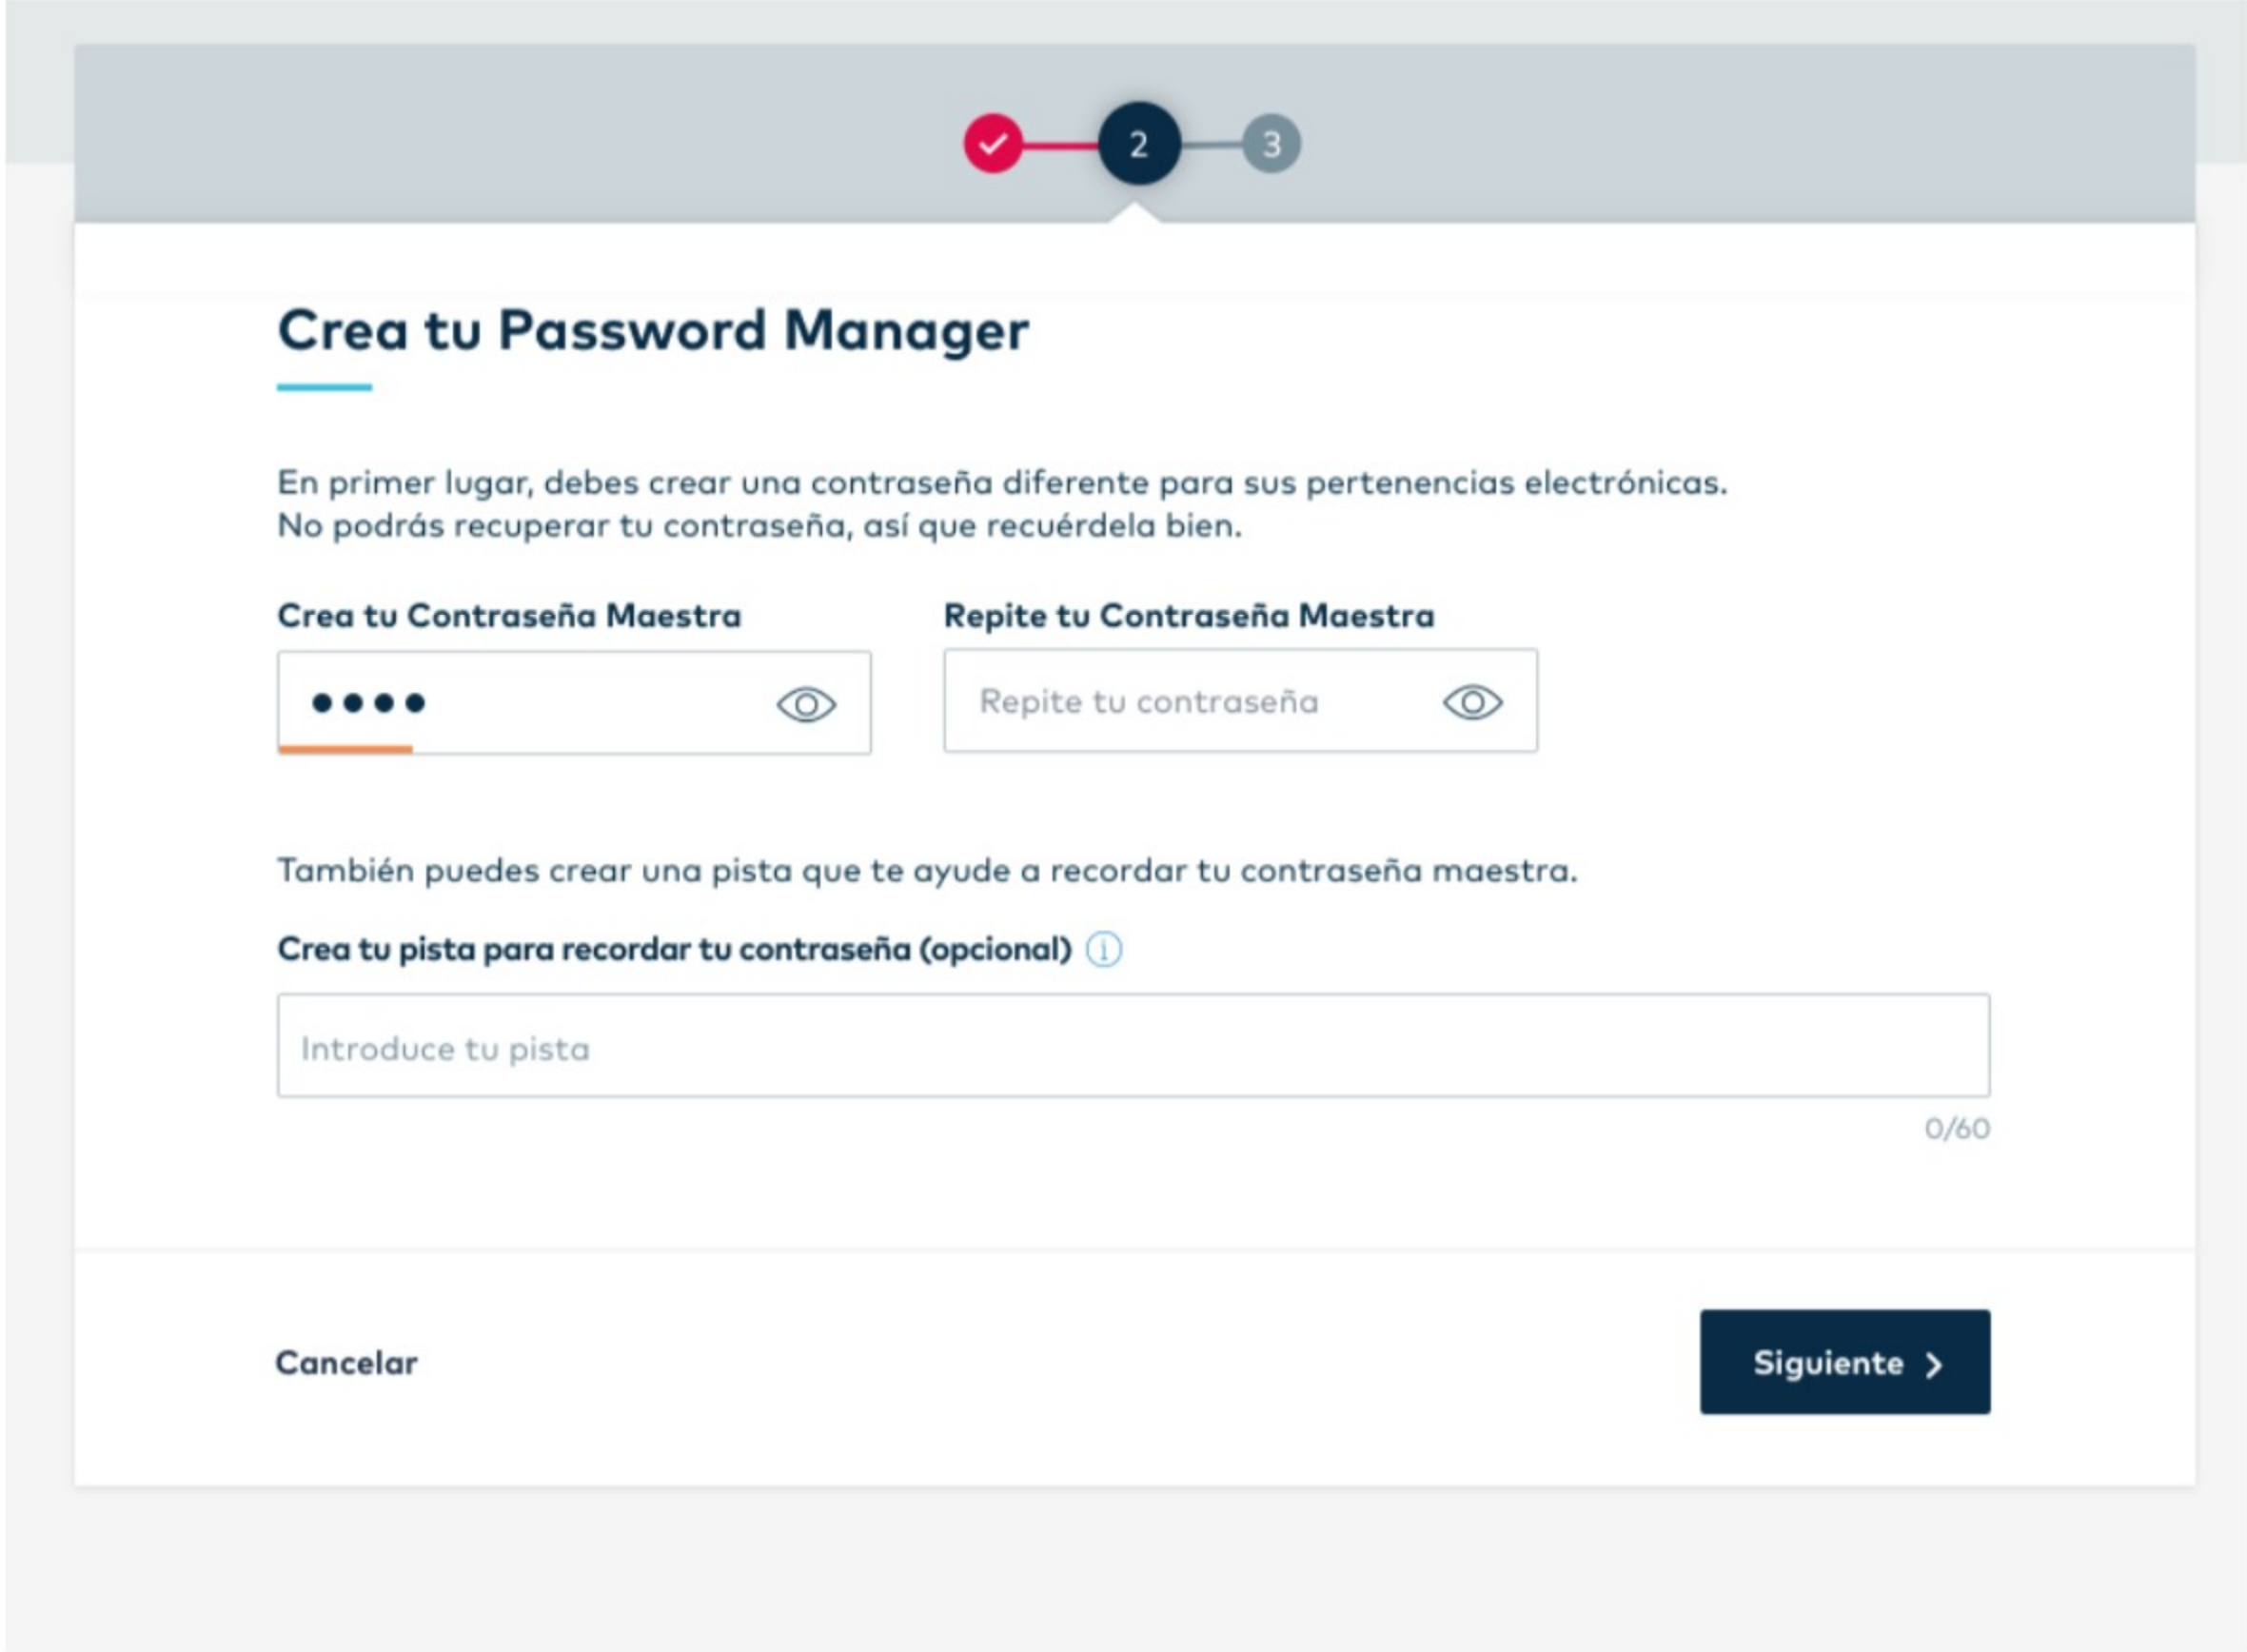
2 3

Crea tu Password Manager

En primer lugar, debes crear una contraseña diferente para sus pertenencias electrónicas. No podrás recuperar tu contraseña, así que recuérdela bien.

Crea tu Contraseña Maestra

••••

Repite tu Contraseña Maestra

Repite tu contraseña

También puedes crear una pista que te ayude a recordar tu contraseña maestra.

Crea tu pista para recordar tu contraseña (opcional)

Introduce tu pista

0/60

Cancelar

Siguiente